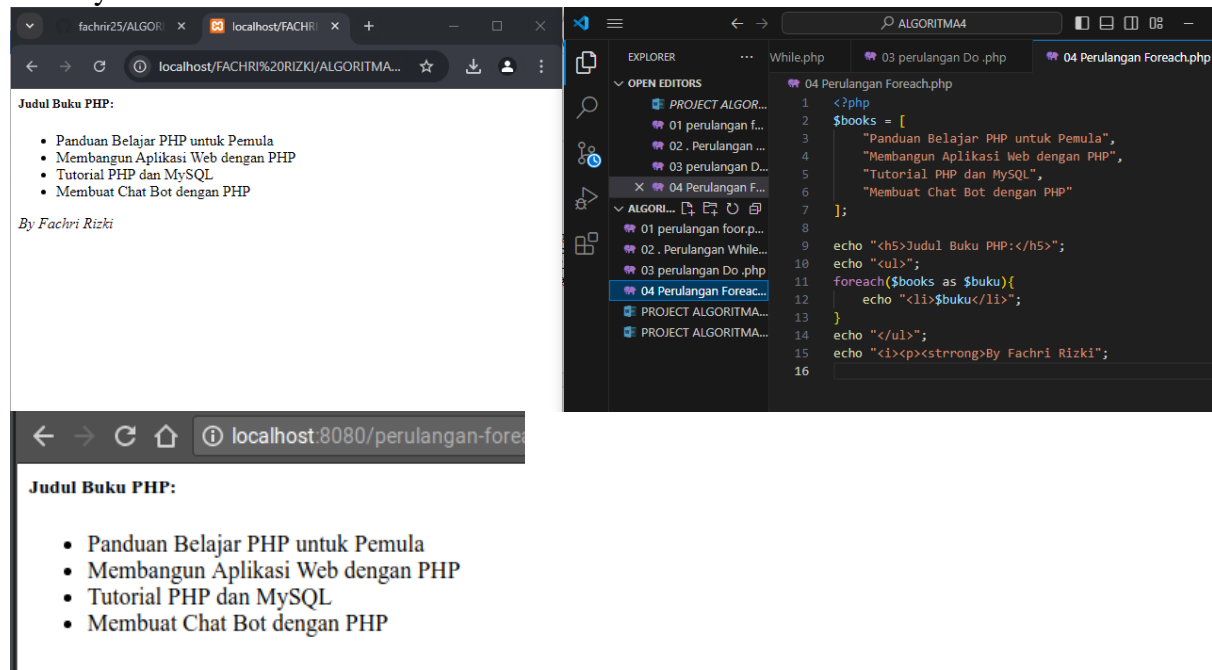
fachrir25/ALGOR ×   localhost/FACHRI ×   +

localhost/FACHRI%20RIZKI/ALGORITMA...

Judul Buku PHP:

- Panduan Belajar PHP untuk Pemula
- Membangun Aplikasi Web dengan PHP
- Tutorial PHP dan MySQL
- Membuat Chat Bot dengan PHP

By Fachri Rizki

ALGORITMA4

EXPLORER ···
OPEN EDITORS
PROJECT ALGOR...
01 perulangan f...
02 . Perulangan ...
03 perulangan D...
× 04 Perulangan F...
ALGORI...
01 perulangan foor.p...
02 . Perulangan While...
03 perulangan Do .php
04 Perulangan Foreac...
PROJECT ALGORITMA...
PROJECT ALGORITMA...

While.php   03 perulangan Do .php   04 Perulangan Foreach.php

04 Perulangan Foreach.php

1 <?php
2 $books = [
3     "Panduan Belajar PHP untuk Pemula",
4     "Membangun Aplikasi Web dengan PHP",
5     "Tutorial PHP dan MySQL",
6     "Membuat Chat Bot dengan PHP"
7 ];
8
9 echo "<h5>Judul Buku PHP:</h5>";
10 echo "<ul>";
11 foreach($books as $buku){
12     echo "<li>$buku</li>";
13 }
14 echo "</ul>";
15 echo "<i><p><strrong>By Fachri Rizki";
16

localhost:8080/perulangan-forea

Judul Buku PHP:

- Panduan Belajar PHP untuk Pemula
- Membangun Aplikasi Web dengan PHP
- Tutorial PHP dan MySQL
- Membuat Chat Bot dengan PHP